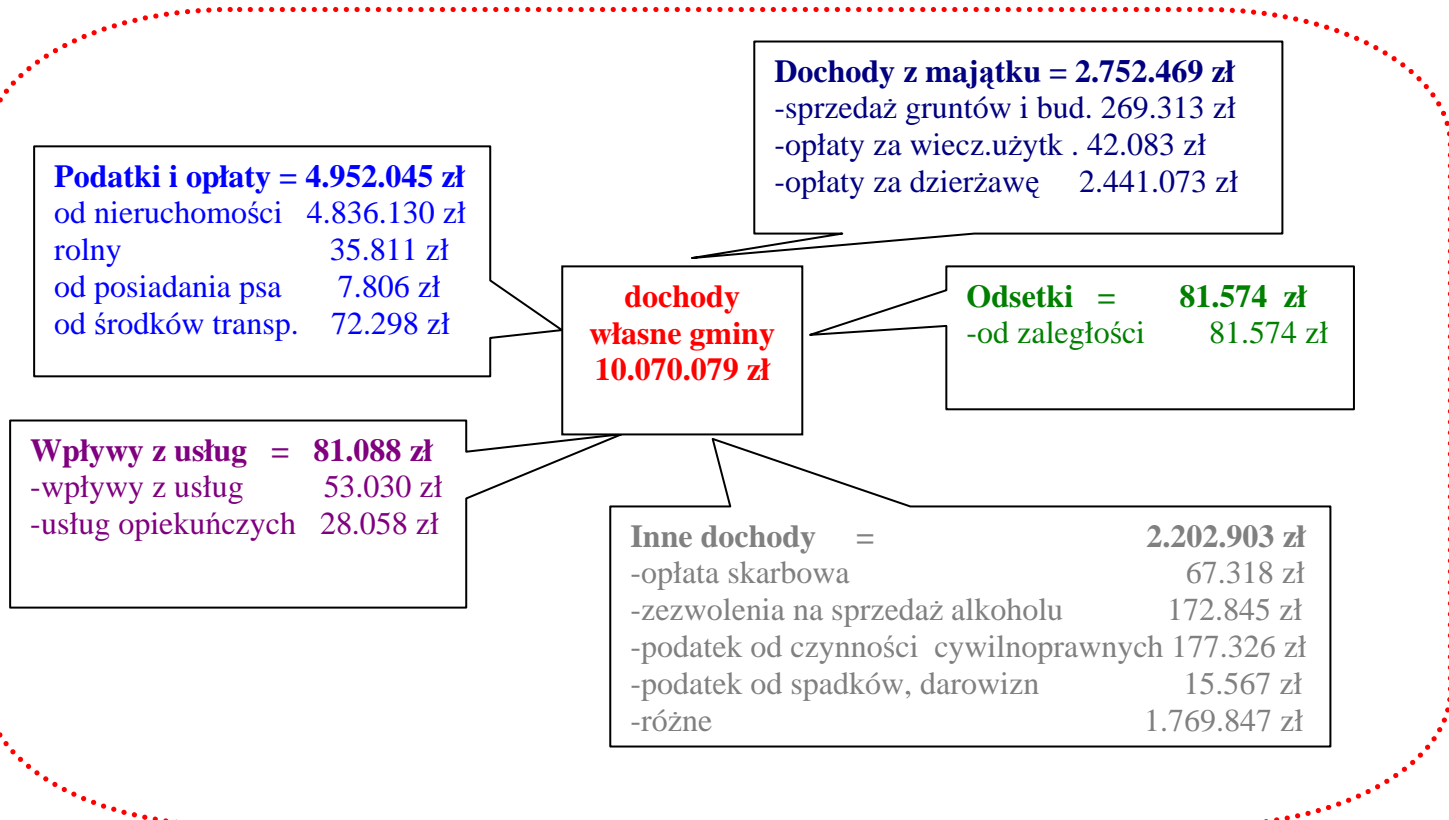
Dochody z majątku = 2.752.469 zł
-sprzedaż gruntów i bud. 269.313 zł
-opłaty za wiecz.użytk . 42.083 zł
-opłaty za dzierżawę 2.441.073 zł

Podatki i opłaty = 4.952.045 zł
od nieruchomości 4.836.130 zł
rolny 35.811 zł
od posiadania psa 7.806 zł
od środków transp. 72.298 zł

dochody
własne gminy
10.070.079 zł

Odsetki = 81.574 zł
-od zaległości 81.574 zł

Wpływy z usług = 81.088 zł
-wpływy z usług 53.030 zł
-usług opiekuńczych 28.058 zł

Inne dochody = 2.202.903 zł
-opłata skarbowa 67.318 zł
-zezwolenia na sprzedaż alkoholu 172.845 zł
-podatek od czynności cywilnoprawnych 177.326 zł
-podatek od spadków, darowizn 15.567 zł
-różne 1.769.847 zł